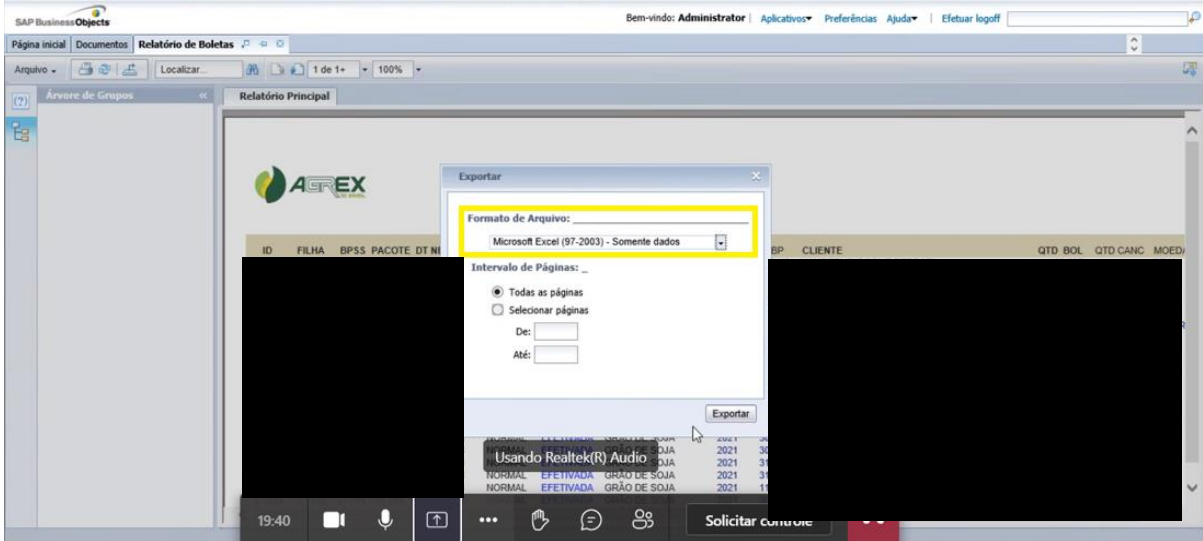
SAP BusinessObjects

Bem-vindo: Administrator | Aplicativos ▾ Preferências Ajuda ▾ | Efetuar logoff

Página inicial | Documentos | Relatório de Boletas

Arquivo ▾ | Localizar... | 1 de 1+ | 100%

Árvore de Grupos

Relatório Principal

AGREX

ID FILHA BPSS PACOTE DT NI

BP CLIENTE QTD BOL QTD CANC MOEDA

Exportar

Formato de Arquivo:

Microsoft Excel (97-2003) - Somente dados

Intervalo de Páginas:

Todas as páginas

Selecionar páginas

De:

Até:

Exportar

NORMAL EFETIVADA GRÃO DE SOJA 2021 30
NORMAL EFETIVADA GRÃO DE SOJA 2021 30
NORMAL EFETIVADA GRÃO DE SOJA 2021 31
NORMAL EFETIVADA GRÃO DE SOJA 2021 31
NORMAL EFETIVADA GRÃO DE SOJA 2021 11

Usando Realtek(R) Audio

19:40

Solicitar controle